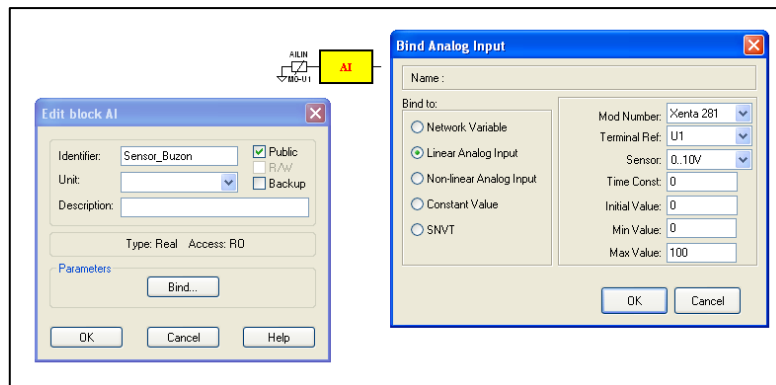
AILIN
M0-U1
AI

Edit block AI

Identifier: Sensor_Buzon
Unit:
Description:

Public
R/W
Backup

Type: Real Access: RO

Parameters
Bind...

OK
Cancel
Help

Bind Analog Input

Name :

Bind to:
Network Variable
Linear Analog Input
Non-linear Analog Input
Constant Value
SNVT

Mod Number: Xenta 281
Terminal Ref: U1
Sensor: 0..10V
Time Const: 0
Initial Value: 0
Min Value: 0
Max Value: 100

OK
Cancel